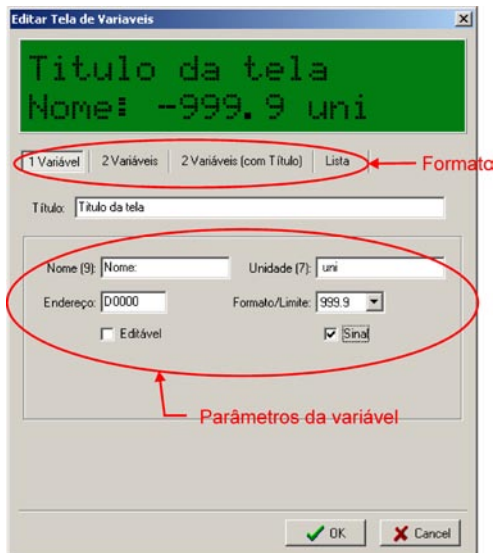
Editar Tela de Variaveis

Titulo da tela
Nome: -999.9 uni

1 Variável | 2 Variáveis | 2 Variáveis (com Título) | Lista

Formato

Título: Titulo da tela

Nome (9): Nome:
Unidade (7): uni
Endereço: D0000
Formato/Limite: 999.9
Editável
Sinal

Parâmetros da variável

OK
Cancel